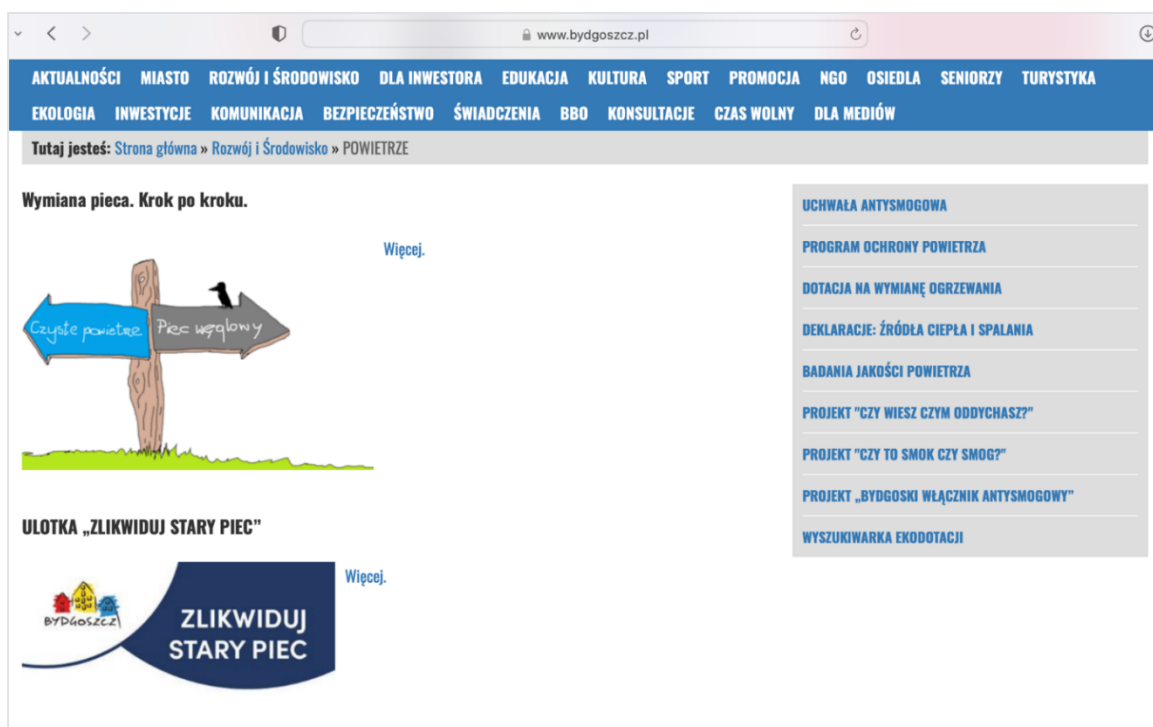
www.bydgoszcz.pl

AKTUALNOŚCI MIASTO ROZWÓJ I ŚRODOWISKO DLA INWESTORA EDUKACJA KULTURA SPORT PROMOCJA NGO OSIEDLA SENIORZY TURYSTYKA EKOLOGIA INWESTYCJE KOMUNIKACJA BEZPIECZEŃSTWO ŚWIADCZENIA BBO KONSULTACJE CZAS WOLNY DLA MEDIÓW

Tutaj jesteś: Strona główna » Rozwój i Środowisko » POWIETRZE

Wymiana pieca. Krok po kroku.

Więcej.

Czyste powietrze

Piec węglowy

ULOTKA „ZLIKWIDUJ STARY PIEC"

Więcej.

BYDGOSZCZ

ZLIKWIDUJ STARY PIEC

UCHWAŁA ANTYSMOGOWA

PROGRAM OCHRONY POWIETRZA

DOTACJA NA WYMIANĘ OGRZEWANIA

DEKLARACJE: ŹRÓDŁA CIEPŁA I SPALANIA

BADANIA JAKOŚCI POWIETRZA

PROJEKT "CZY WIESZ CZYM ODDYCHASZ?"

PROJEKT "CZY TO SMOK CZY SMOG?"

PROJEKT „BYDGOSKI WŁĄCZNIK ANTYSMOGOWY"

WYSZUKIWARKA EKODOTACJI